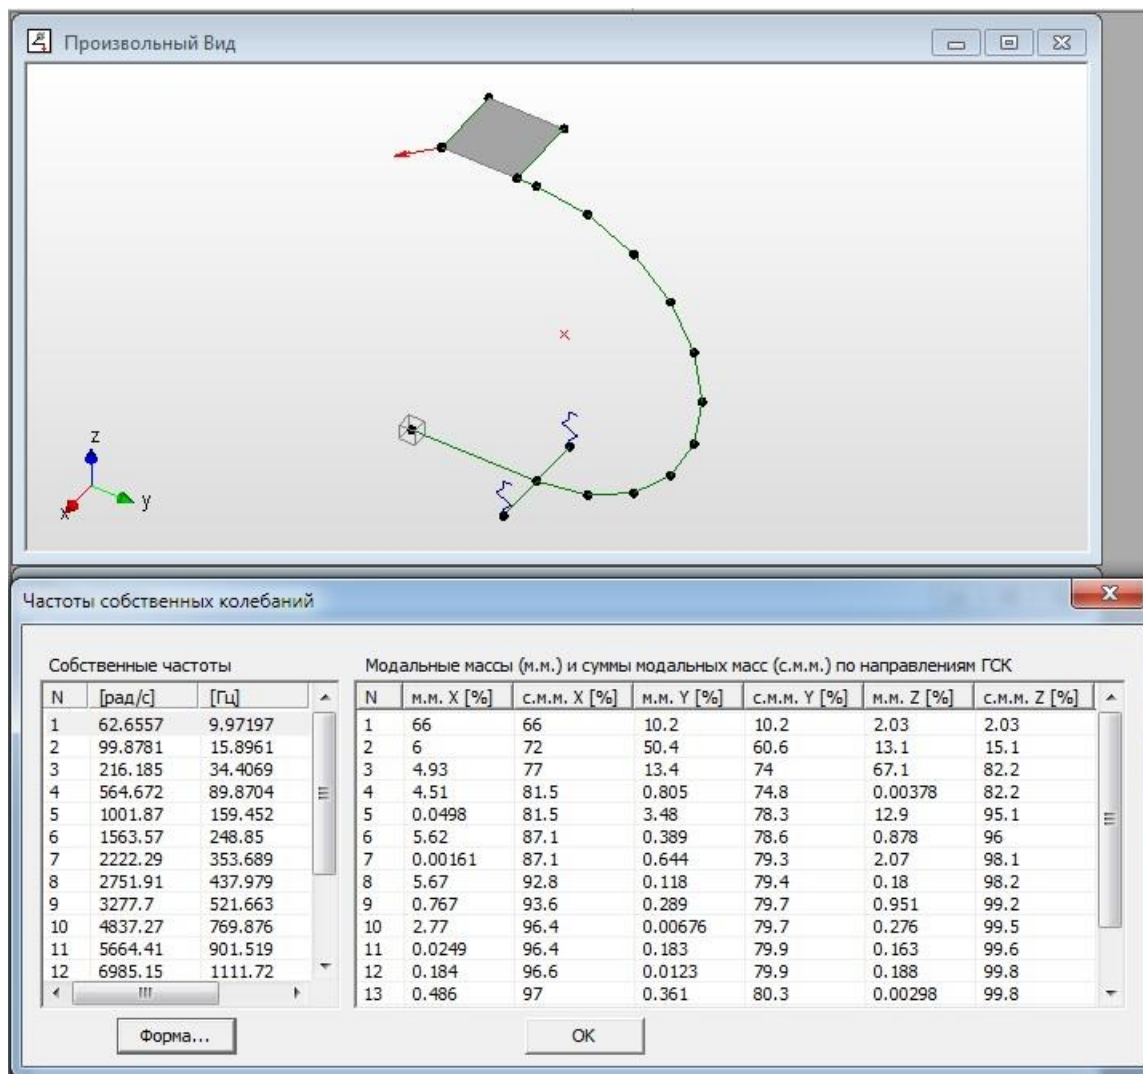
Произвольный Вид

z
y
x

Частоты собственных колебаний

Собственные частоты

| N | [рад/с] | [Гц] |
|---|---|---|
| 1 | 62.6557 | 9.97197 |
| 2 | 99.8781 | 15.8961 |
| 3 | 216.185 | 34.4069 |
| 4 | 564.672 | 89.8704 |
| 5 | 1001.87 | 159.452 |
| 6 | 1563.57 | 248.85 |
| 7 | 2222.29 | 353.689 |
| 8 | 2751.91 | 437.979 |
| 9 | 3277.7 | 521.663 |
| 10 | 4837.27 | 769.876 |
| 11 | 5664.41 | 901.519 |
| 12 | 6985.15 | 1111.72 |

Модальные массы (м.м.) и суммы модальных масс (с.м.м.) по направлениям ГСК

| N | м.м. X [%] | с.м.м. X [%] | м.м. Y [%] | с.м.м. Y [%] | м.м. Z [%] | с.м.м. Z [%] |
|---|---|---|---|---|---|---|
| 1 | 66 | 66 | 10.2 | 10.2 | 2.03 | 2.03 |
| 2 | 6 | 72 | 50.4 | 60.6 | 13.1 | 15.1 |
| 3 | 4.93 | 77 | 13.4 | 74 | 67.1 | 82.2 |
| 4 | 4.51 | 81.5 | 0.805 | 74.8 | 0.00378 | 82.2 |
| 5 | 0.0498 | 81.5 | 3.48 | 78.3 | 12.9 | 95.1 |
| 6 | 5.62 | 87.1 | 0.389 | 78.6 | 0.878 | 96 |
| 7 | 0.00161 | 87.1 | 0.644 | 79.3 | 2.07 | 98.1 |
| 8 | 5.67 | 92.8 | 0.118 | 79.4 | 0.18 | 98.2 |
| 9 | 0.767 | 93.6 | 0.289 | 79.7 | 0.951 | 99.2 |
| 10 | 2.77 | 96.4 | 0.00676 | 79.7 | 0.276 | 99.5 |
| 11 | 0.0249 | 96.4 | 0.183 | 79.9 | 0.163 | 99.6 |
| 12 | 0.184 | 96.6 | 0.0123 | 79.9 | 0.188 | 99.8 |
| 13 | 0.486 | 97 | 0.361 | 80.3 | 0.00298 | 99.8 |

Форма...

OK